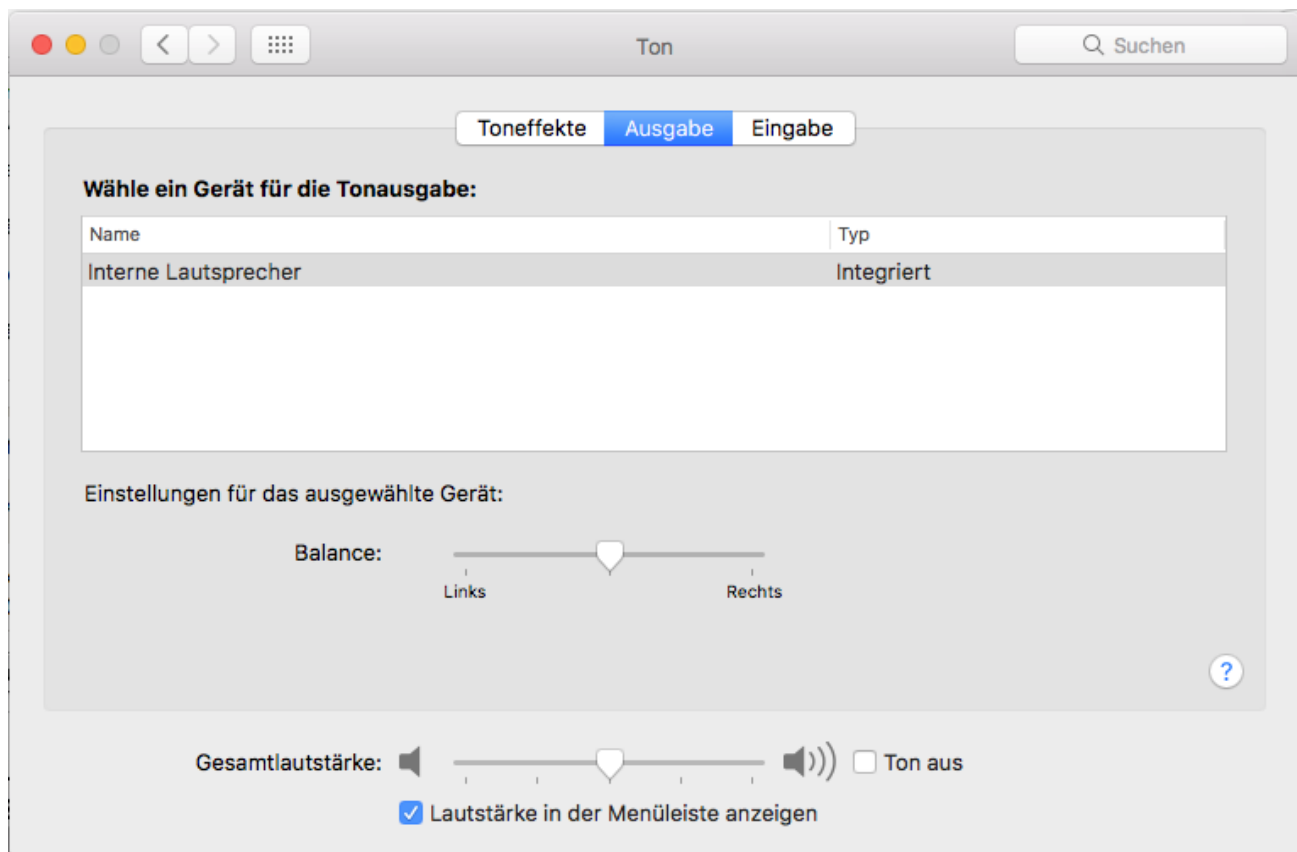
Ton

Suchen

Toneffekte Ausgabe Eingabe

**Wähle ein Gerät für die Tonausgabe:**

| Name | Typ |
|---|---|
| Interne Lautsprecher | Integriert |

Einstellungen für das ausgewählte Gerät:

Balance:

Links Rechts

?

Gesamtlautstärke: Ton aus

Lautstärke in der Menüleiste anzeigen